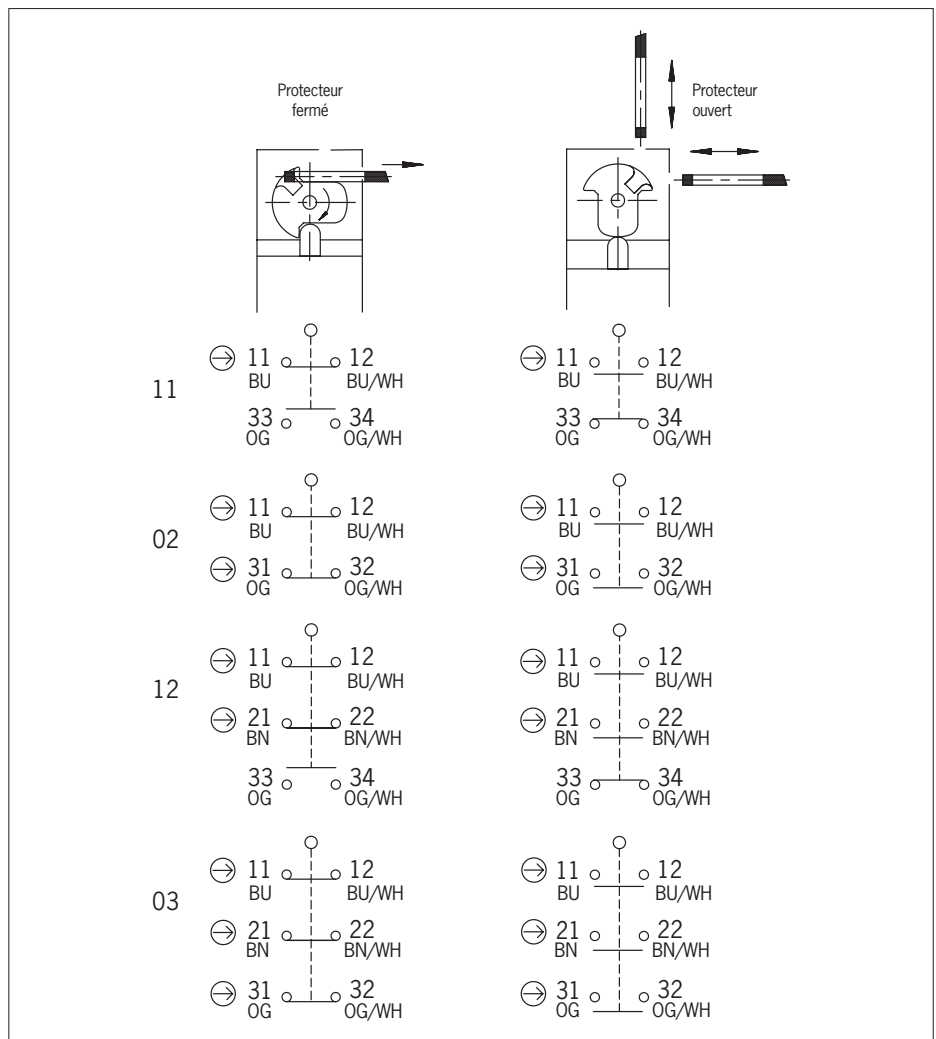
Protecteur fermé

Protecteur ouvert

11
11 BU 12 BU/WH
33 OG 34 OG/WH

11 BU 12 BU/WH
33 OG 34 OG/WH

02
11 BU 12 BU/WH
31 OG 32 OG/WH

11 BU 12 BU/WH
31 OG 32 OG/WH

12
11 BU 12 BU/WH
21 BN 22 BN/WH
33 OG 34 OG/WH

11 BU 12 BU/WH
21 BN 22 BN/WH
33 OG 34 OG/WH

03
11 BU 12 BU/WH
21 BN 22 BN/WH
31 OG 32 OG/WH

11 BU 12 BU/WH
21 BN 22 BN/WH
31 OG 32 OG/WH